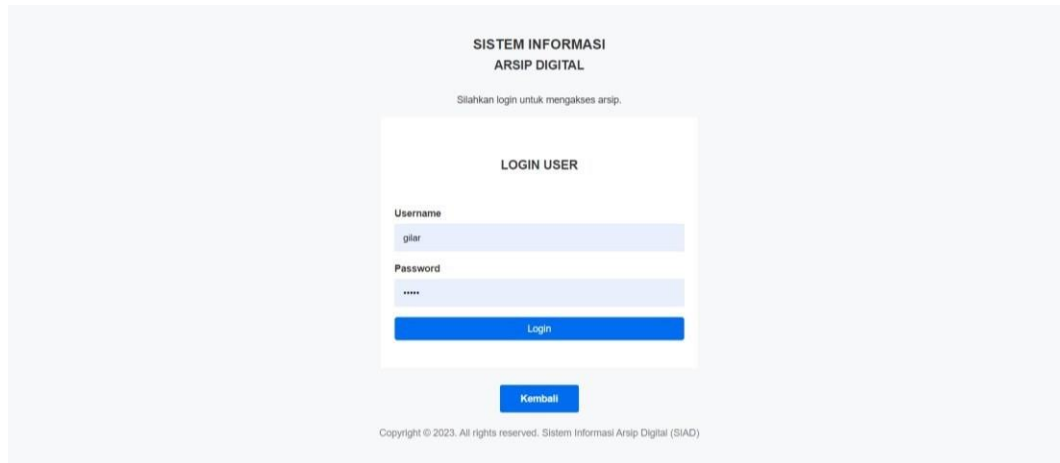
SISTEM INFORMASI
ARSIP DIGITAL

Silahkan login untuk mengakses arsip.

LOGIN USER

Username
gilar
Password
•••••
Login

Kembali

Copyright © 2023. All rights reserved. Sistem Informasi Arsip Digital (SIAD)